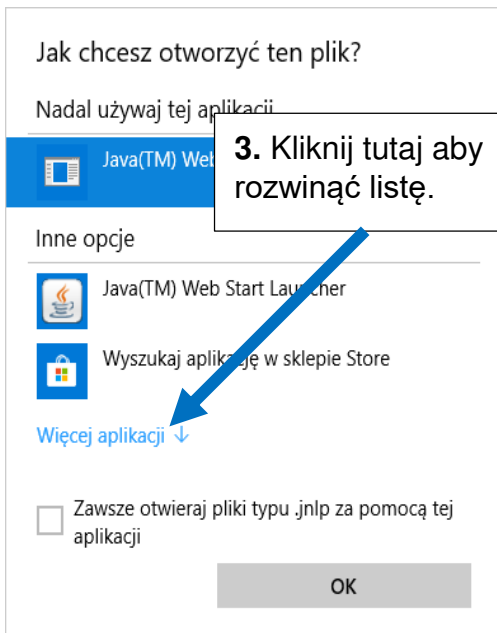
Jak chcesz otworzyć ten plik?

Nadal używaj tej aplikacji

Java(TM) Web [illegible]

**3.** Kliknij tutaj aby rozwinąć listę.

Inne opcje

Java(TM) Web Start Launcher

Wyszukaj aplikację w sklepie Store

Więcej aplikacji ↓

Zawsze otwieraj pliki typu .jnlp za pomocą tej aplikacji

OK